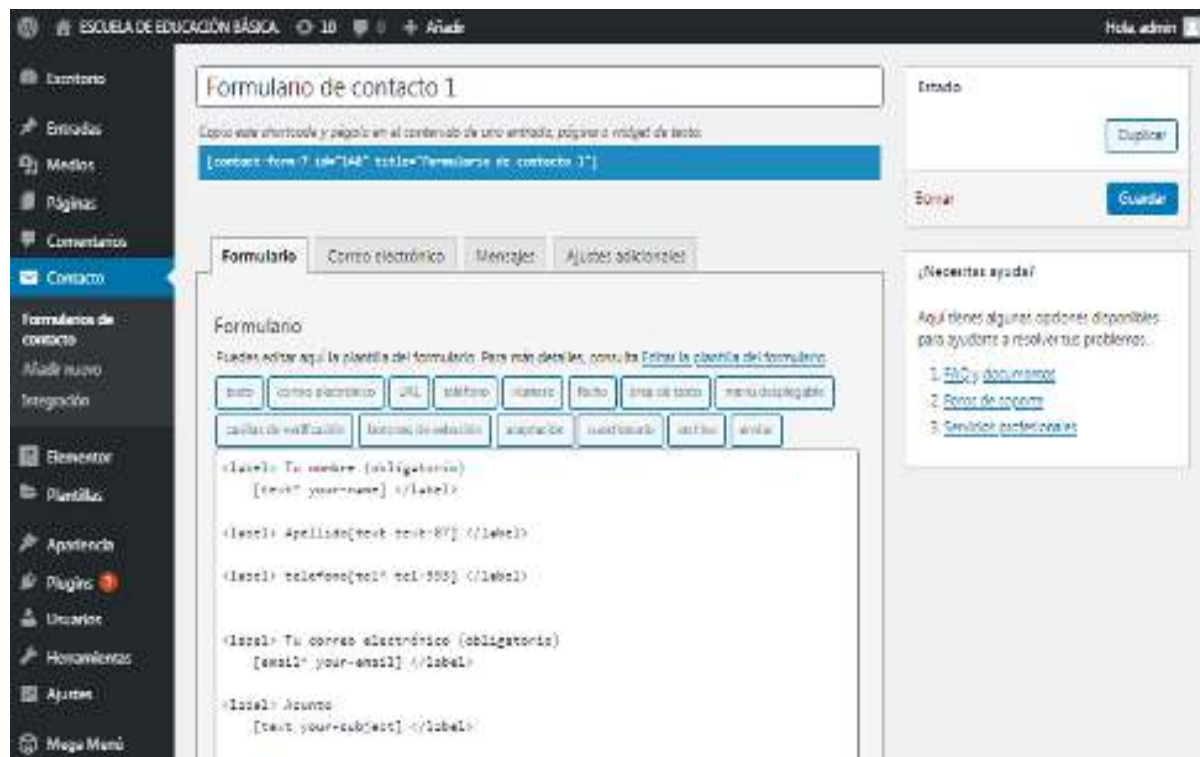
ESCUELA DE EDUCACIÓN BÁSICA 10 0 + Añadir Hola, admin

Escritorio
Entradas
Medios
Páginas
Comentarios
Contacto
Formularios de contacto
Añadir nuevo
Integración
Elementor
Plantillas
Apariencia
Plugins 7
Usuarios
Herramientas
Ajustes
Mega Menú

Formulario de contacto 1

Copia este shortcode y pégalo en el contenido de una entrada, página o widget de texto:

[contact-form-7 id="148" title="Formulario de contacto 1"]

Formulario | Correo electrónico | Mensajes | Ajustes adicionales

Formulario

Puedes editar aquí la plantilla del formulario. Para más detalles, consulta Editar la plantilla del formulario.

texto | correo electrónico | URL | teléfono | número | fecha | área de texto | menú desplegable | casillas de verificación | botones de selección | aceptación | cuestionario | archivo | enviar

<label> Tu nombre (obligatorio)
    [text* your-name] </label>

<label> Apellido[text text-87] </label>

<label> telefono[tel* tel-553] </label>

<label> Tu correo electrónico (obligatorio)
    [email* your-email] </label>

<label> Asunto
    [text your-subject] </label>

Estado

Duplicar

Borrar Guardar

¿Necesitas ayuda?

Aquí tienes algunas opciones disponibles para ayudarte a resolver tus problemas.

1. FAQ y documentos
2. Foros de soporte
3. Servicios profesionales